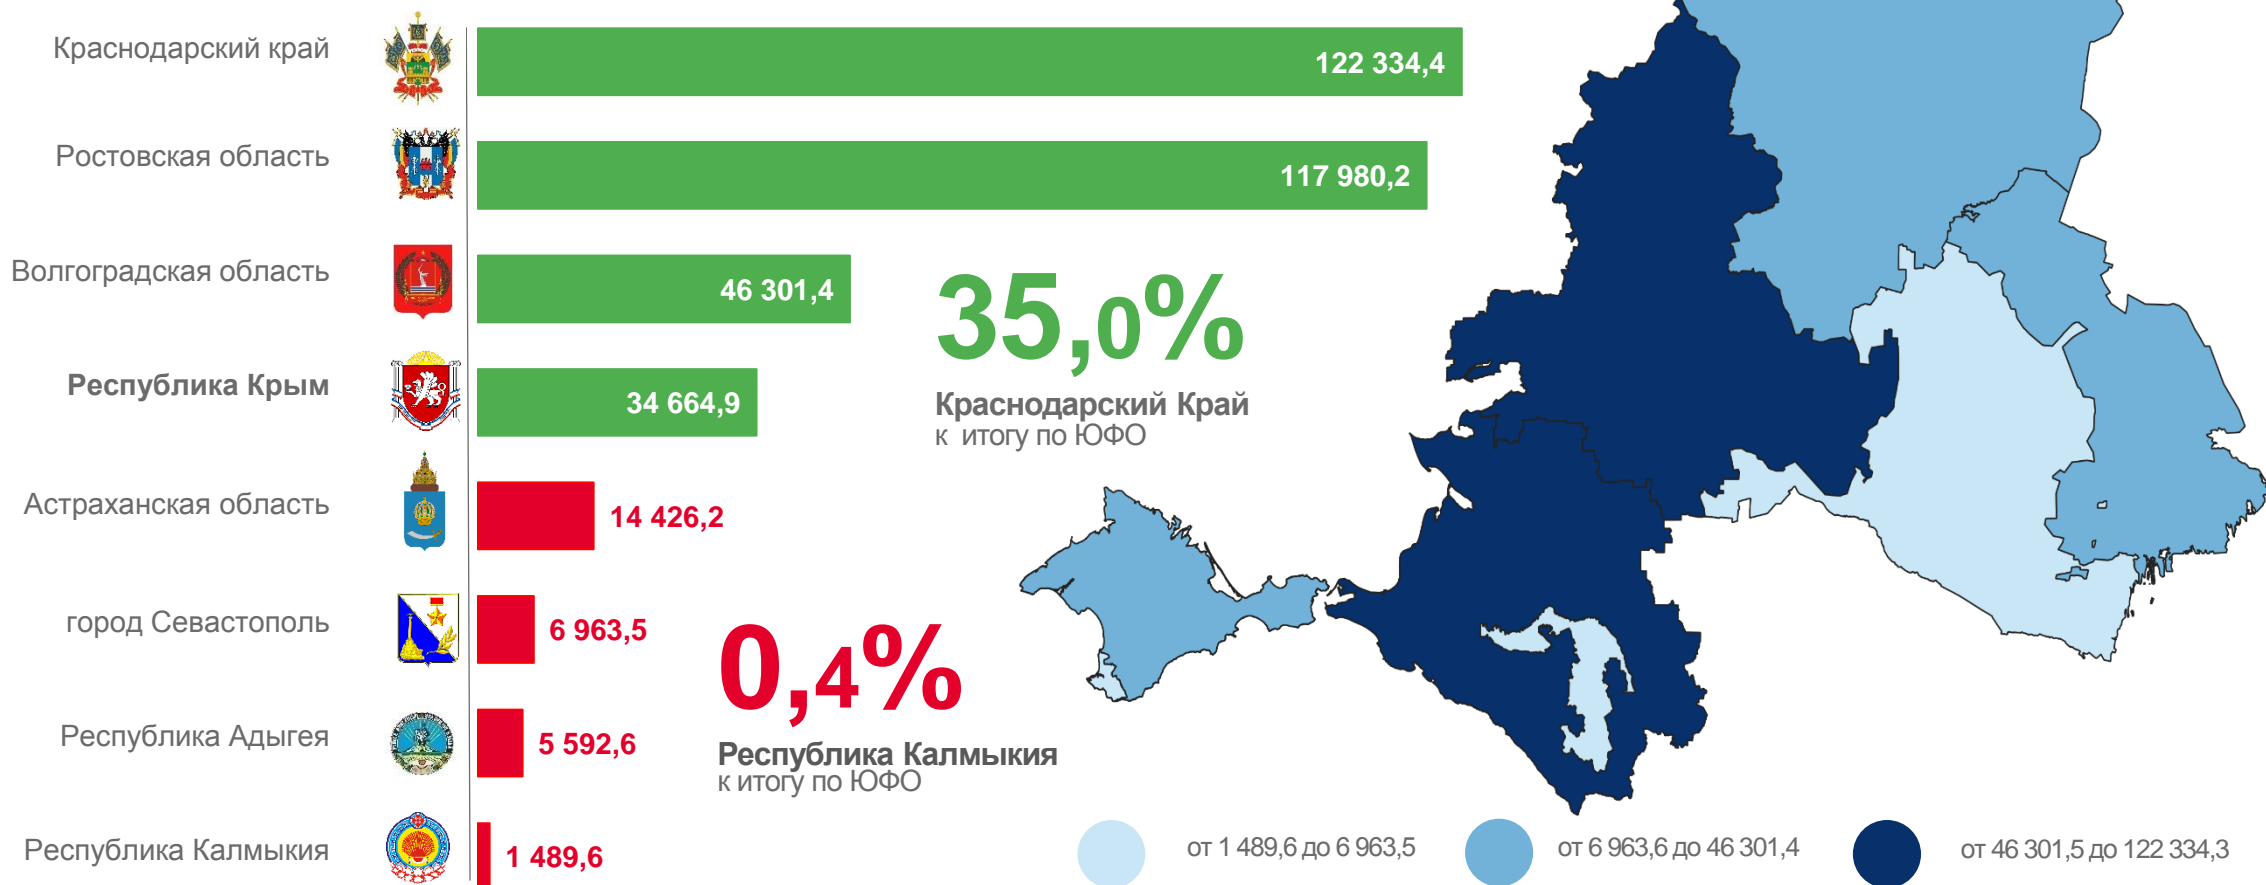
Краснодарский край
122 334,4

Ростовская область
117 980,2

Волгоградская область
46 301,4

Республика Крым
34 664,9

Астраханская область
14 426,2

город Севастополь
6 963,5

Республика Адыгея
5 592,6

Республика Калмыкия
1 489,6

35,0%
Краснодарский Край
к итогу по ЮФО

0,4%
Республика Калмыкия
к итогу по ЮФО

от 1 489,6 до 6 963,5
от 6 963,6 до 46 301,4
от 46 301,5 до 122 334,3